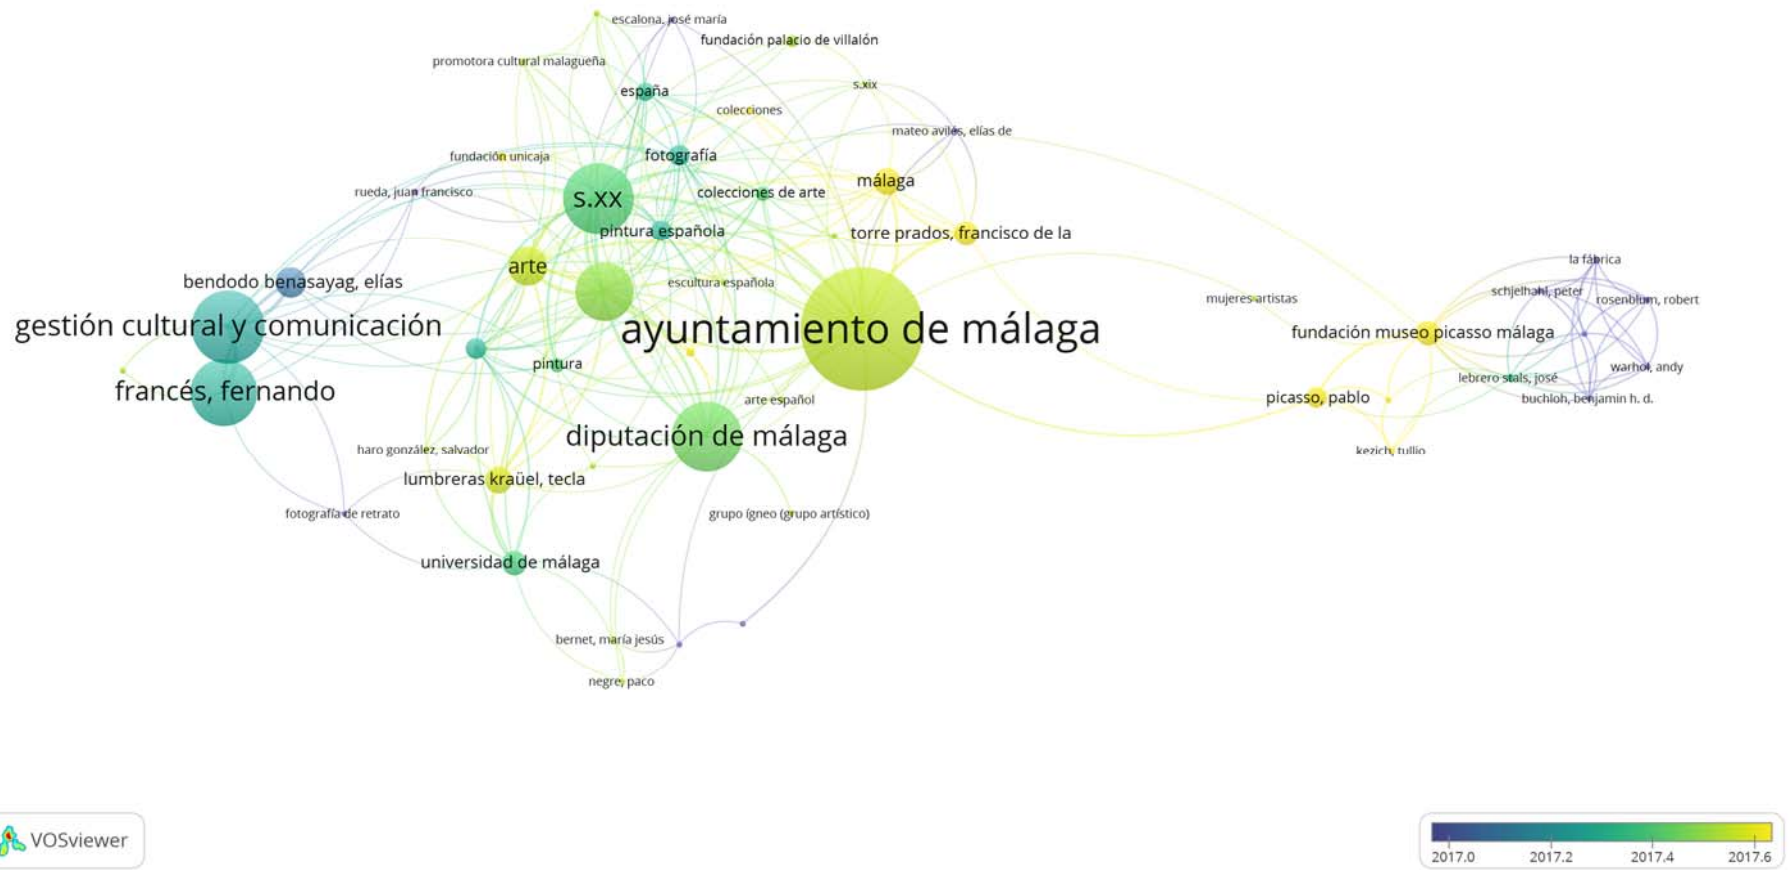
escalona, josé maría
fundación palacio de villalón
promotora cultural malagueña
españa
s.xix
colecciones
mateo avilés, elías de
fundación unicaja
fotografía
rueda, juan francisco
s.xx
colecciones de arte
málaga
pintura española
torre prados, francisco de la
arte
bendodo benasayag, elías
escultura española
la fábrica
schjeldahl, peter
rosenblum, robert
mujeres artistas
gestión cultural y comunicación
ayuntamiento de málaga
fundación museo picasso málaga
pintura
warhol, andy
lebrero stals, josé
francés, fernando
picasso, pablo
buchloh, benjamin h. d.
arte español
diputación de málaga
kezich, tullio
haro gonzález, salvador
lumbreras kraüel, tecla
fotografía de retrato
grupo ígneo (grupo artístico)
universidad de málaga
bernet, maría jesús
negre, paco
VOSviewer
2017.0
2017.2
2017.4
2017.6